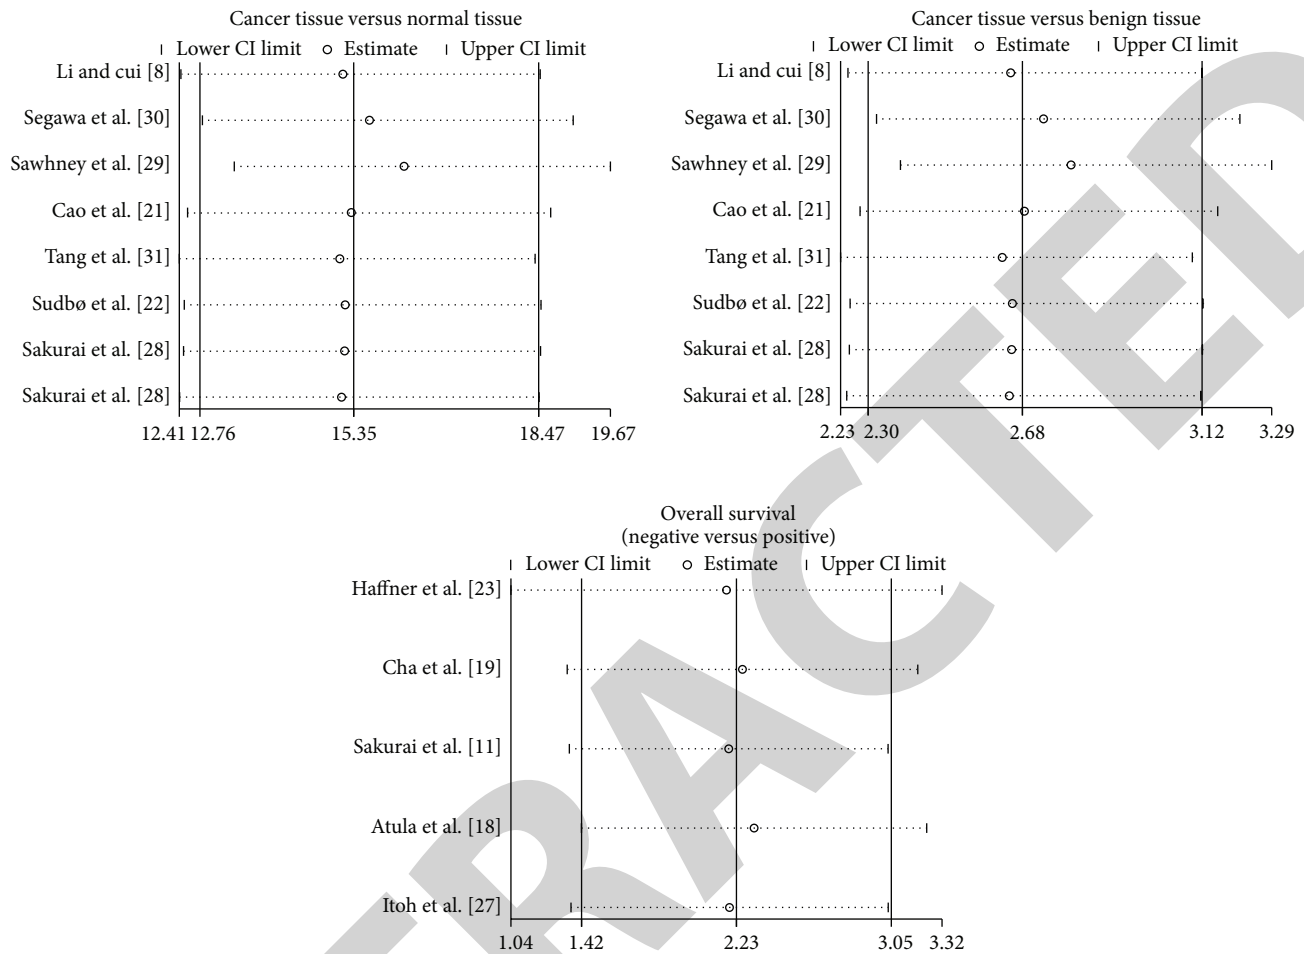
Cancer tissue versus normal tissue

Lower CI limit Estimate Upper CI limit

Li and cui [8]
Segawa et al. [30]
Sawhney et al. [29]
Cao et al. [21]
Tang et al. [31]
Sudbø et al. [22]
Sakurai et al. [28]
Sakurai et al. [28]

12.41 12.76 15.35 18.47 19.67

Cancer tissue versus benign tissue

Lower CI limit Estimate Upper CI limit

Li and cui [8]
Segawa et al. [30]
Sawhney et al. [29]
Cao et al. [21]
Tang et al. [31]
Sudbø et al. [22]
Sakurai et al. [28]
Sakurai et al. [28]

2.23 2.30 2.68 3.12 3.29

Overall survival (negative versus positive)

Lower CI limit Estimate Upper CI limit

Haffner et al. [23]
Cha et al. [19]
Sakurai et al. [11]
Atula et al. [18]
Itoh et al. [27]

1.04 1.42 2.23 3.05 3.32

RETRACTED